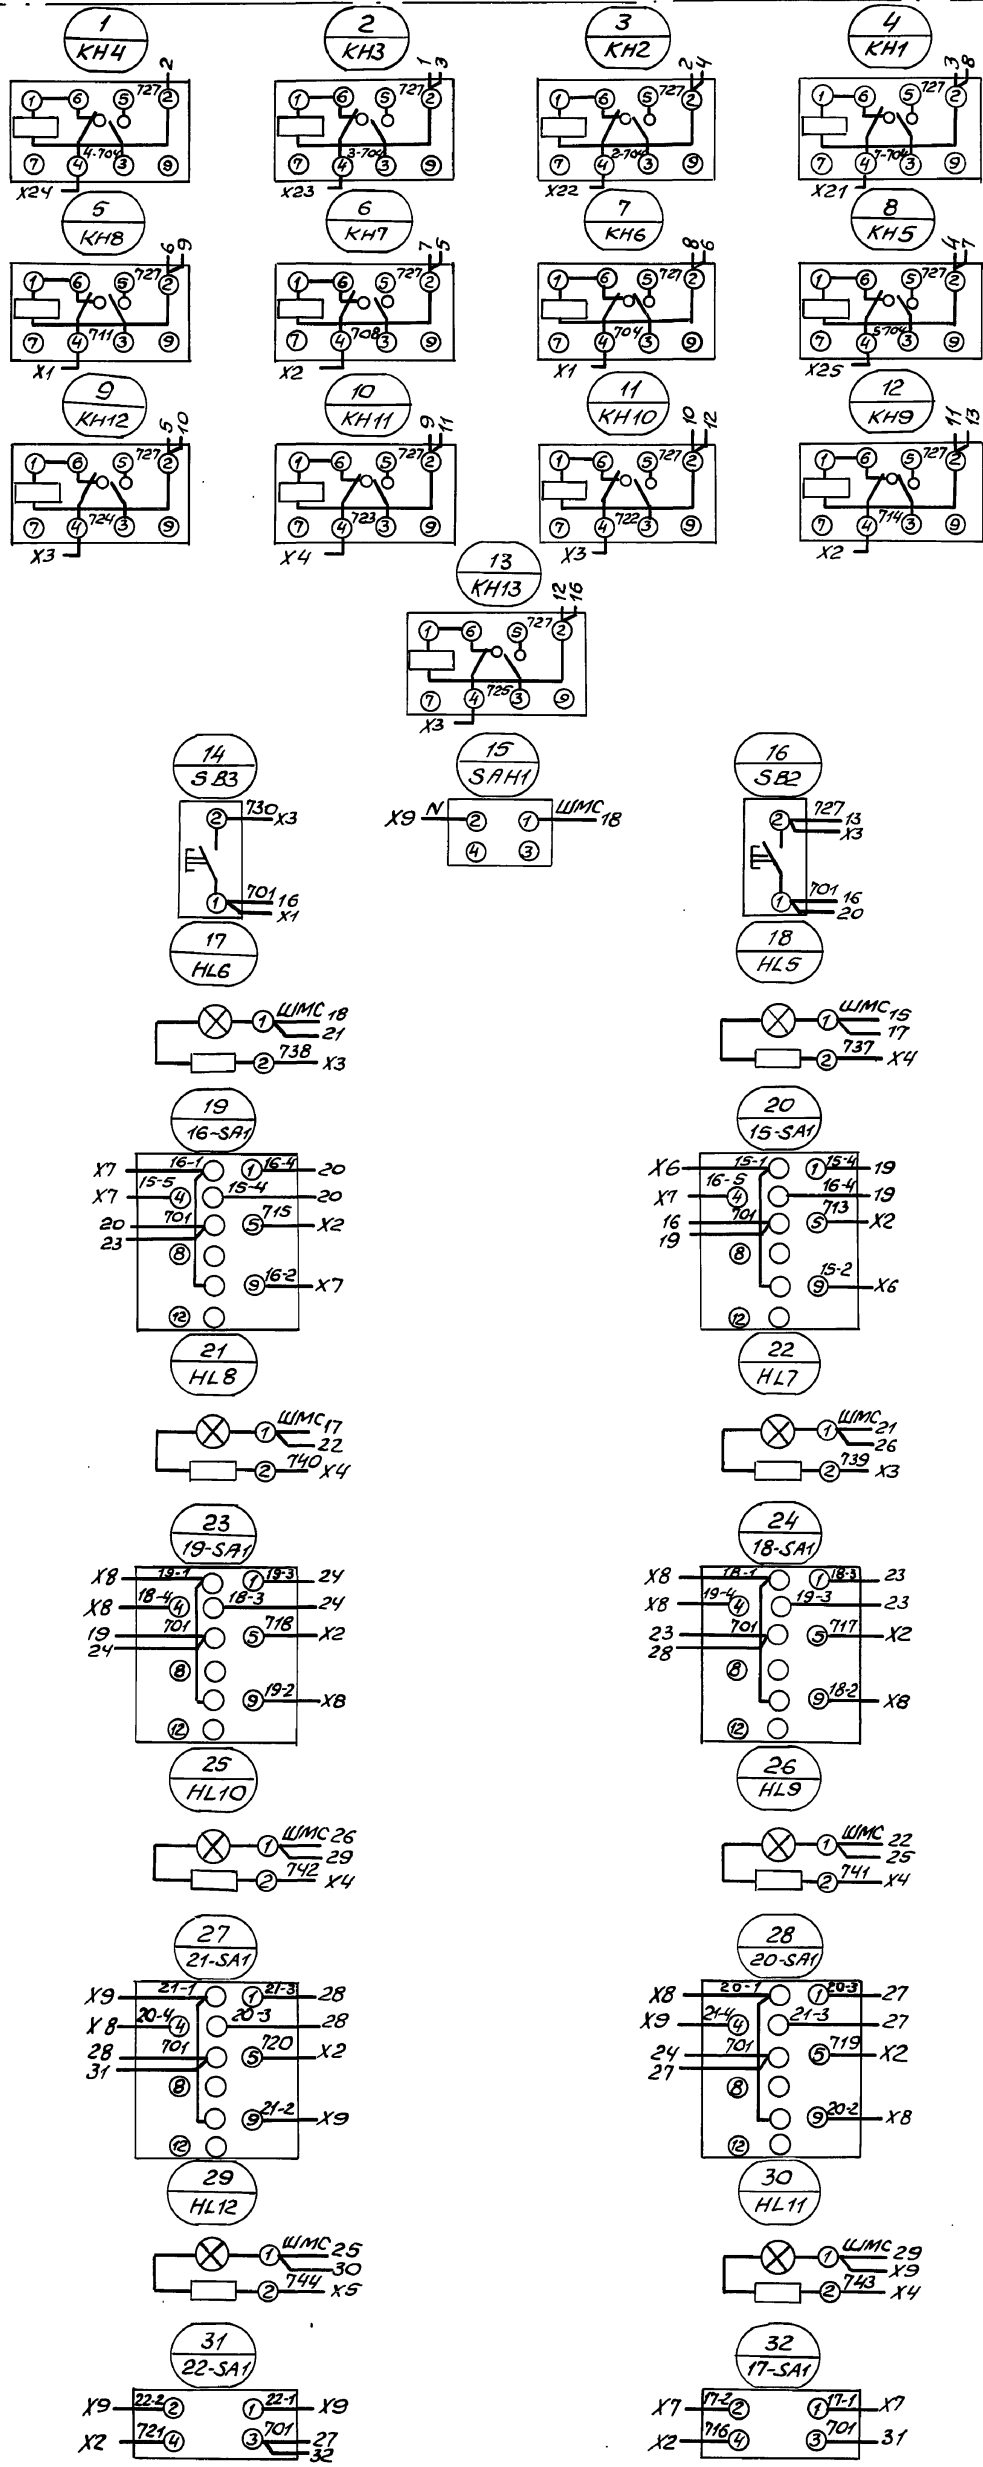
1
KH4
2
727
① ⑥ ⑤ ②
4-704
⑦ ④ ③ ⑨
X24

2
KH3
1 3
727
① ⑥ ⑤ ②
3-704
⑦ ④ ③ ⑨
X23

3
KH2
2 4
727
① ⑥ ⑤ ②
2-704
⑦ ④ ③ ⑨
X22

4
KH1
3 8
727
① ⑥ ⑤ ②
1-704
⑦ ④ ③ ⑨
X21

5
KH8
6 9
727
① ⑥ ⑤ ②
711
⑦ ④ ③ ⑨
X1

6
KH7
7 5
727
① ⑥ ⑤ ②
708
⑦ ④ ③ ⑨
X2

7
KH6
8 6
727
① ⑥ ⑤ ②
704
⑦ ④ ③ ⑨
X1

8
KH5
4 7
727
① ⑥ ⑤ ②
5-704
⑦ ④ ③ ⑨
X25

9
KH12
5 10
727
① ⑥ ⑤ ②
724
⑦ ④ ③ ⑨
X3

10
KH11
9 11
727
① ⑥ ⑤ ②
723
⑦ ④ ③ ⑨
X4

11
KH10
10 12
727
① ⑥ ⑤ ②
722
⑦ ④ ③ ⑨
X3

12
KH9
11 13
727
① ⑥ ⑤ ②
714
⑦ ④ ③ ⑨
X2

13
KH13
12 16
727
① ⑥ ⑤ ②
725
⑦ ④ ③ ⑨
X3

14
SB3
② 730 X3
① 701 16 X1

15
SAH1
X9 N ② ① ШМС 18
④ ③

16
SB2
② 727 13 X3
① 701 16 20

17
HL6
① ШМС 18 21
② 738 X3

18
HL5
① ШМС 15 17
② 737 X4

19
16-SA1
X7 16-1 ① 16-4 20
X7 15-5 ④ 15-4 20
20 23 701 ⑤ 715 X2
⑧
⑨ 16-2 X7
⑫

20
15-SA1
X6 15-1 ① 15-4 19
X7 16-5 ④ 16-4 19
16 19 701 ⑤ 713 X2
⑧
⑨ 15-2 X6
⑫

21
HL8
① ШМС 17 22
② 740 X4

22
HL7
① ШМС 21 26
② 739 X3

23
19-SA1
X8 19-1 ① 19-3 24
X8 18-4 ④ 18-3 24
19 24 701 ⑤ 718 X2
⑧
⑨ 19-2 X8
⑫

24
18-SA1
X8 18-1 ① 18-3 23
X8 19-4 ④ 19-3 23
23 28 701 ⑤ 717 X2
⑧
⑨ 18-2 X8
⑫

25
HL10
① ШМС 26 29
② 742 X4

26
HL9
① ШМС 22 25
② 741 X4

27
21-SA1
X9 21-1 ① 21-3 28
X8 20-4 ④ 20-3 28
28 31 701 ⑤ 720 X2
⑧
⑨ 21-2 X9
⑫

28
20-SA1
X8 20-1 ① 20-3 27
X9 21-4 ④ 21-3 27
24 27 701 ⑤ 719 X2
⑧
⑨ 20-2 X8
⑫

29
HL12
① ШМС 25 30
② 744 X5

30
HL11
① ШМС 29 X9
② 743 X4

31
22-SA1
X9 22-2 ② ① 22-1 X9
X2 721 ④ ③ 701 27 32

32
17-SA1
X7 17-2 ② ① 17-1 X7
X2 716 ④ ③ 701 31